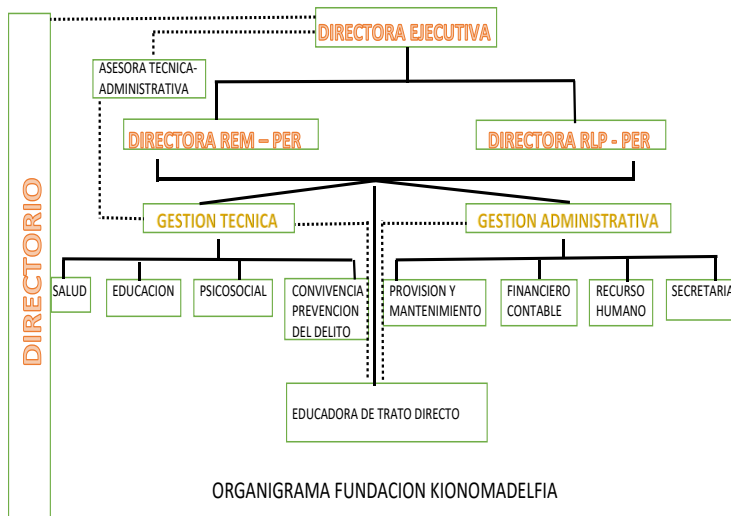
DIRECTORIO

DIRECTORA EJECUTIVA

ASESORA TECNICA-ADMINISTRATIVA

DIRECTORA REM – PER

DIRECTORA RLP - PER

GESTION TECNICA

GESTION ADMINISTRATIVA

SALUD

EDUCACION

PSICOSOCIAL

CONVIVENCIA PREVENCION DEL DELITO

PROVISION Y MANTENIMIENTO

FINANCIERO CONTABLE

RECURSO HUMANO

SECRETARIA

EDUCADORA DE TRATO DIRECTO

ORGANIGRAMA FUNDACION KIONOMADELFIA